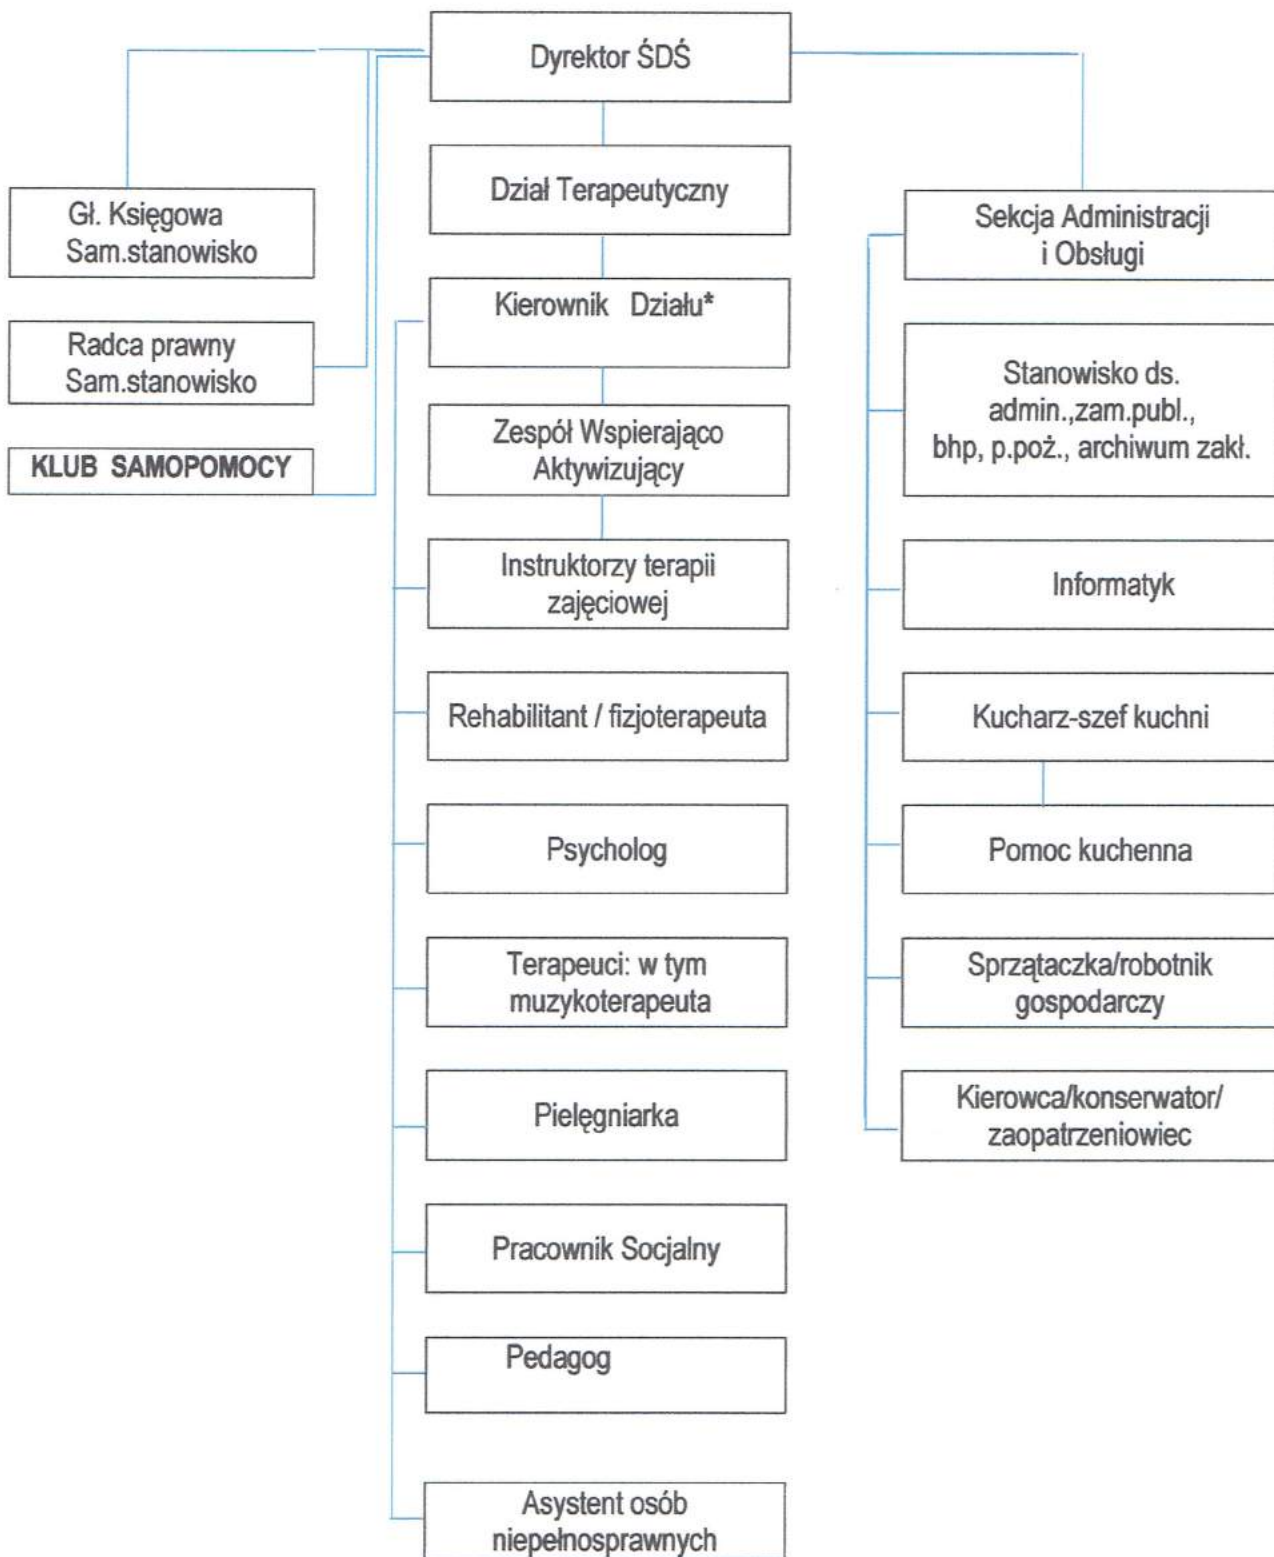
Dyrektor ŚDŚ

Gł. Księgowa
Sam.stanowisko

Radca prawny
Sam.stanowisko

KLUB SAMOPOMOCY

Dział Terapeutyczny

Kierownik Działu*

Zespół Wspierająco Aktywizujący

Instruktorzy terapii zajęciowej

Rehabilitant / fizjoterapeuta

Psycholog

Terapeuci: w tym muzykoterapeuta

Pielęgniarka

Pracownik Socjalny

Pedagog

Asystent osób niepełnosprawnych

Sekcja Administracji i Obsługi

Stanowisko ds. admin.,zam.publ., bhp, p.poż., archiwum zakł.

Informatyk

Kucharz-szef kuchni

Pomoc kuchenna

Sprzątaczka/robotnik gospodarczy

Kierowca/konserwator/ zaopatrzeniowiec